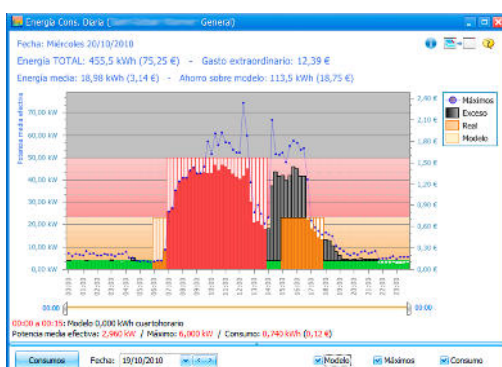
Energía Cons. Diaria ([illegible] General)

Fecha: Miércoles 20/10/2010

Energía TOTAL: 455,5 kWh (75,25 €) - Gasto extraordinario: 12,39 €

Energía media: 18,98 kWh (3,14 €) - Ahorro sobre modelo: 113,5 kWh (18,75 €)

Potencia media efectiva

70,00 kW
60,00 kW
50,00 kW
40,00 kW
30,00 kW
20,00 kW
10,00 kW
0,00 kW

2,40 €
2,10 €
1,80 €
1,50 €
1,20 €
0,90 €
0,60 €
0,30 €
0,00 €

Máximos
Exceso
Real
Modelo

00:00
00:00

00:00 a 00:15: Modelo 0,000 kWh cuartohorario
Potencia media efectiva: 2,960 kW / Máximo: 6,000 kW / Consumo: 0,740 kWh (0,12 €)

Consumos
Fecha: 19/10/2010
Modelo
Máximos
Consumo